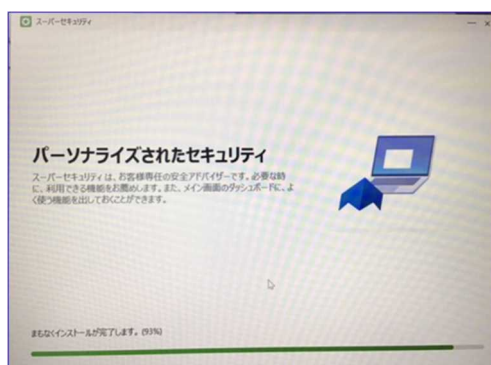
スーパーセキュリティ

パーソナライズされたセキュリティ

スーパーセキュリティは、お客様専任の安全アドバイザーです。必要な時に、利用できる機能をお薦めします。また、メイン画面のダッシュボードに、よく使う機能を出しておくことができます。

まもなくインストールが完了します。(93%)